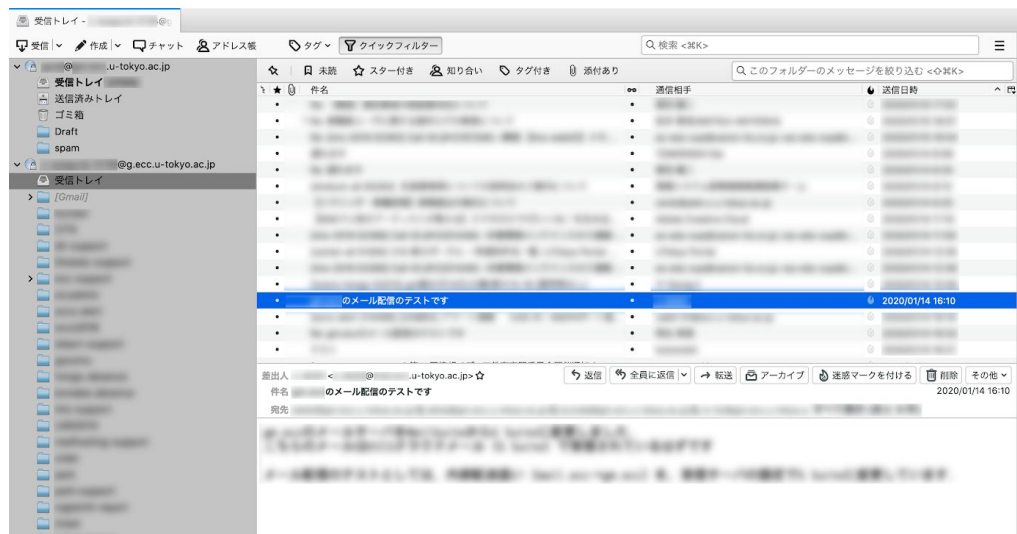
受信トレイ - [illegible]@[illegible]

受信 作成 チャット アドレス帳 タグ クイックフィルター

検索 <⌘K>

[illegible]@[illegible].u-tokyo.ac.jp
受信トレイ
送信済みトレイ
ゴミ箱
Draft
spam
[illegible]@g.ecc.u-tokyo.ac.jp
受信トレイ
[Gmail]

未読 スター付き 知り合い タグ付き 添付あり

このフォルダーのメッセージを絞り込む <⇧⌘K>

件名 通信相手 送信日時

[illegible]のメール配信のテストです 2020/01/14 16:10

差出人 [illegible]<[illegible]@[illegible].u-tokyo.ac.jp>
件名 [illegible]のメール配信のテストです
宛先 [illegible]

返信 全員に返信 転送 アーカイブ 迷惑マークを付ける 削除 その他

2020/01/14 16:10

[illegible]